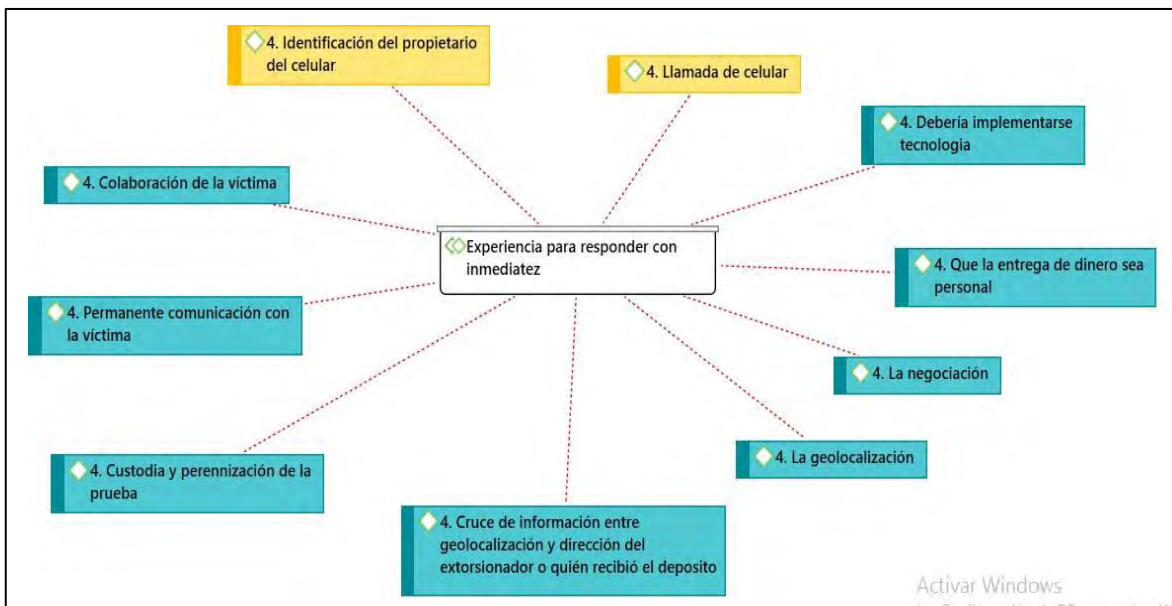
4. Identificación del propietario del celular

4. Llamada de celular

4. Debería implementarse tecnologia

4. Colaboración de la víctima

Experiencia para responder con inmediatez

4. Que la entrega de dinero sea personal

4. Permanente comunicación con la víctima

4. La negociación

4. La geolocalización

4. Custodia y perennización de la prueba

4. Cruce de información entre geolocalización y dirección del extorsionador o quién recibió el deposito

Activar Windows
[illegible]